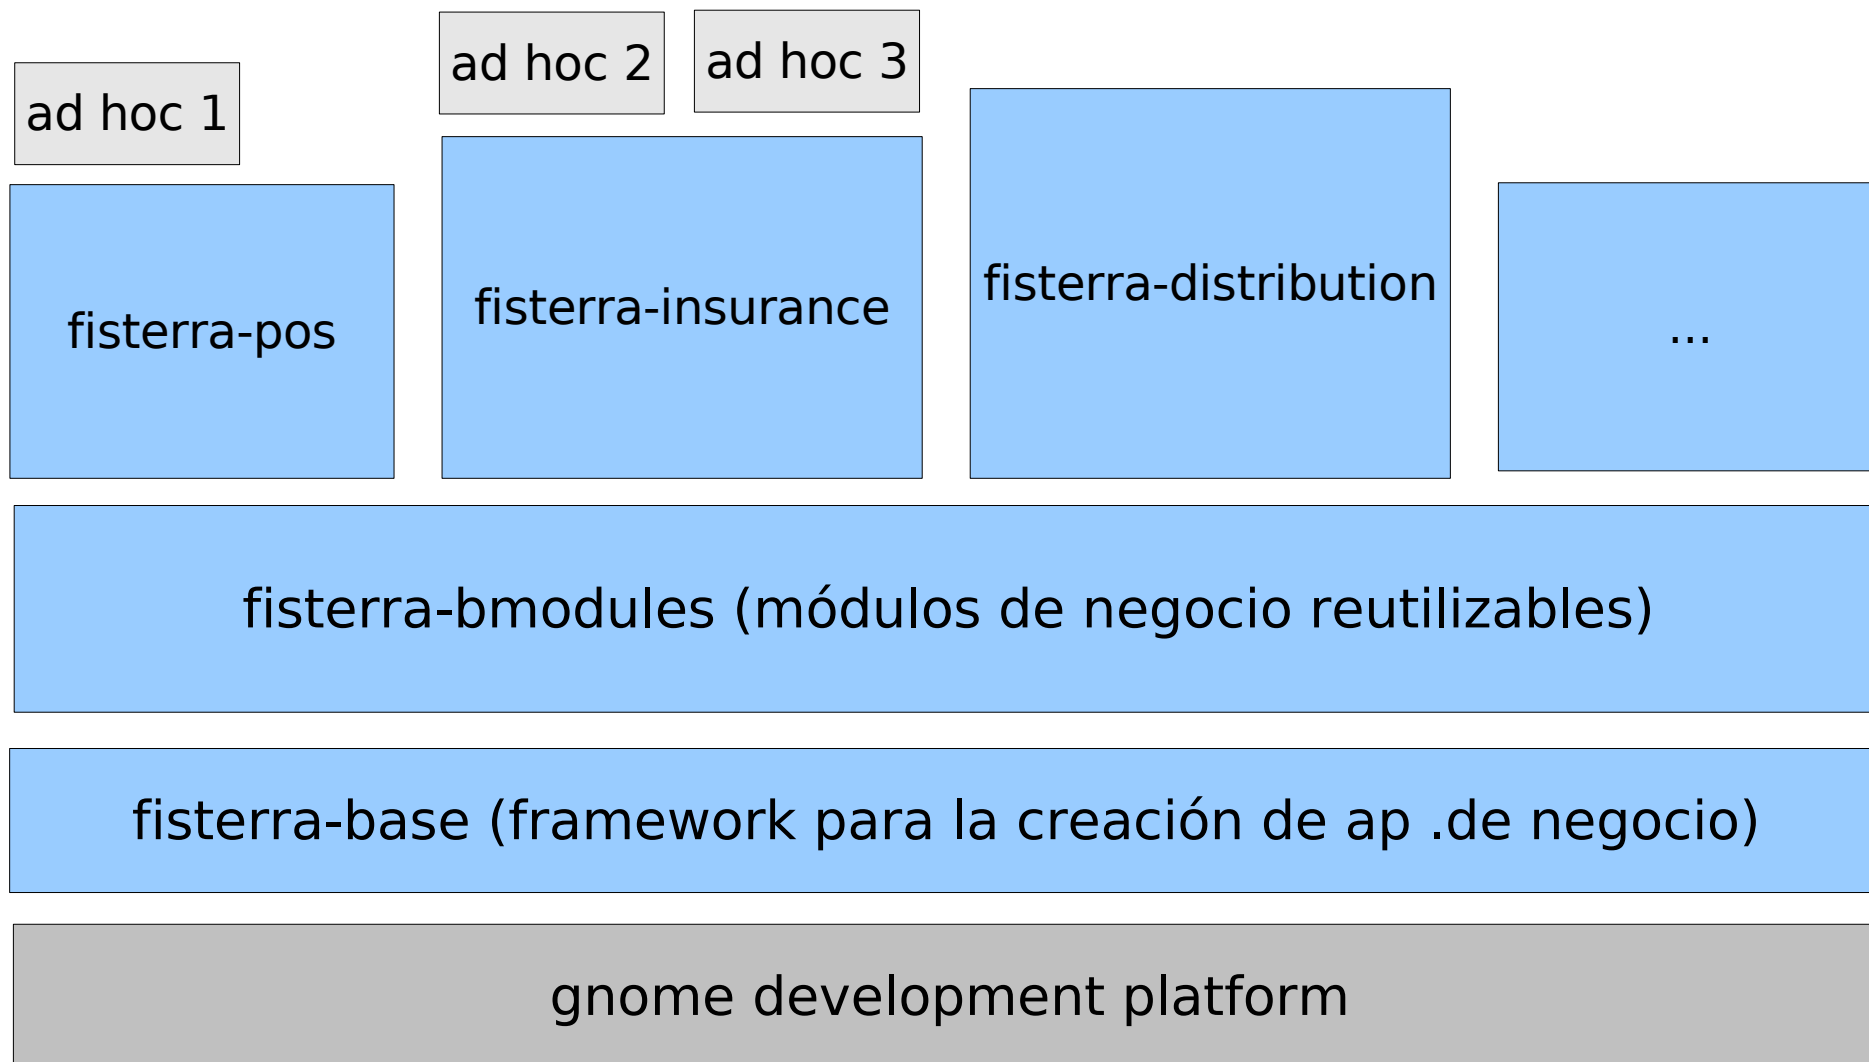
ad hoc 1

ad hoc 2

ad hoc 3

fisterra-pos

fisterra-insurance

fisterra-distribution

...

fisterra-bmodules (módulos de negocio reutilizables)

fisterra-base (framework para la creación de ap .de negocio)

gnome development platform